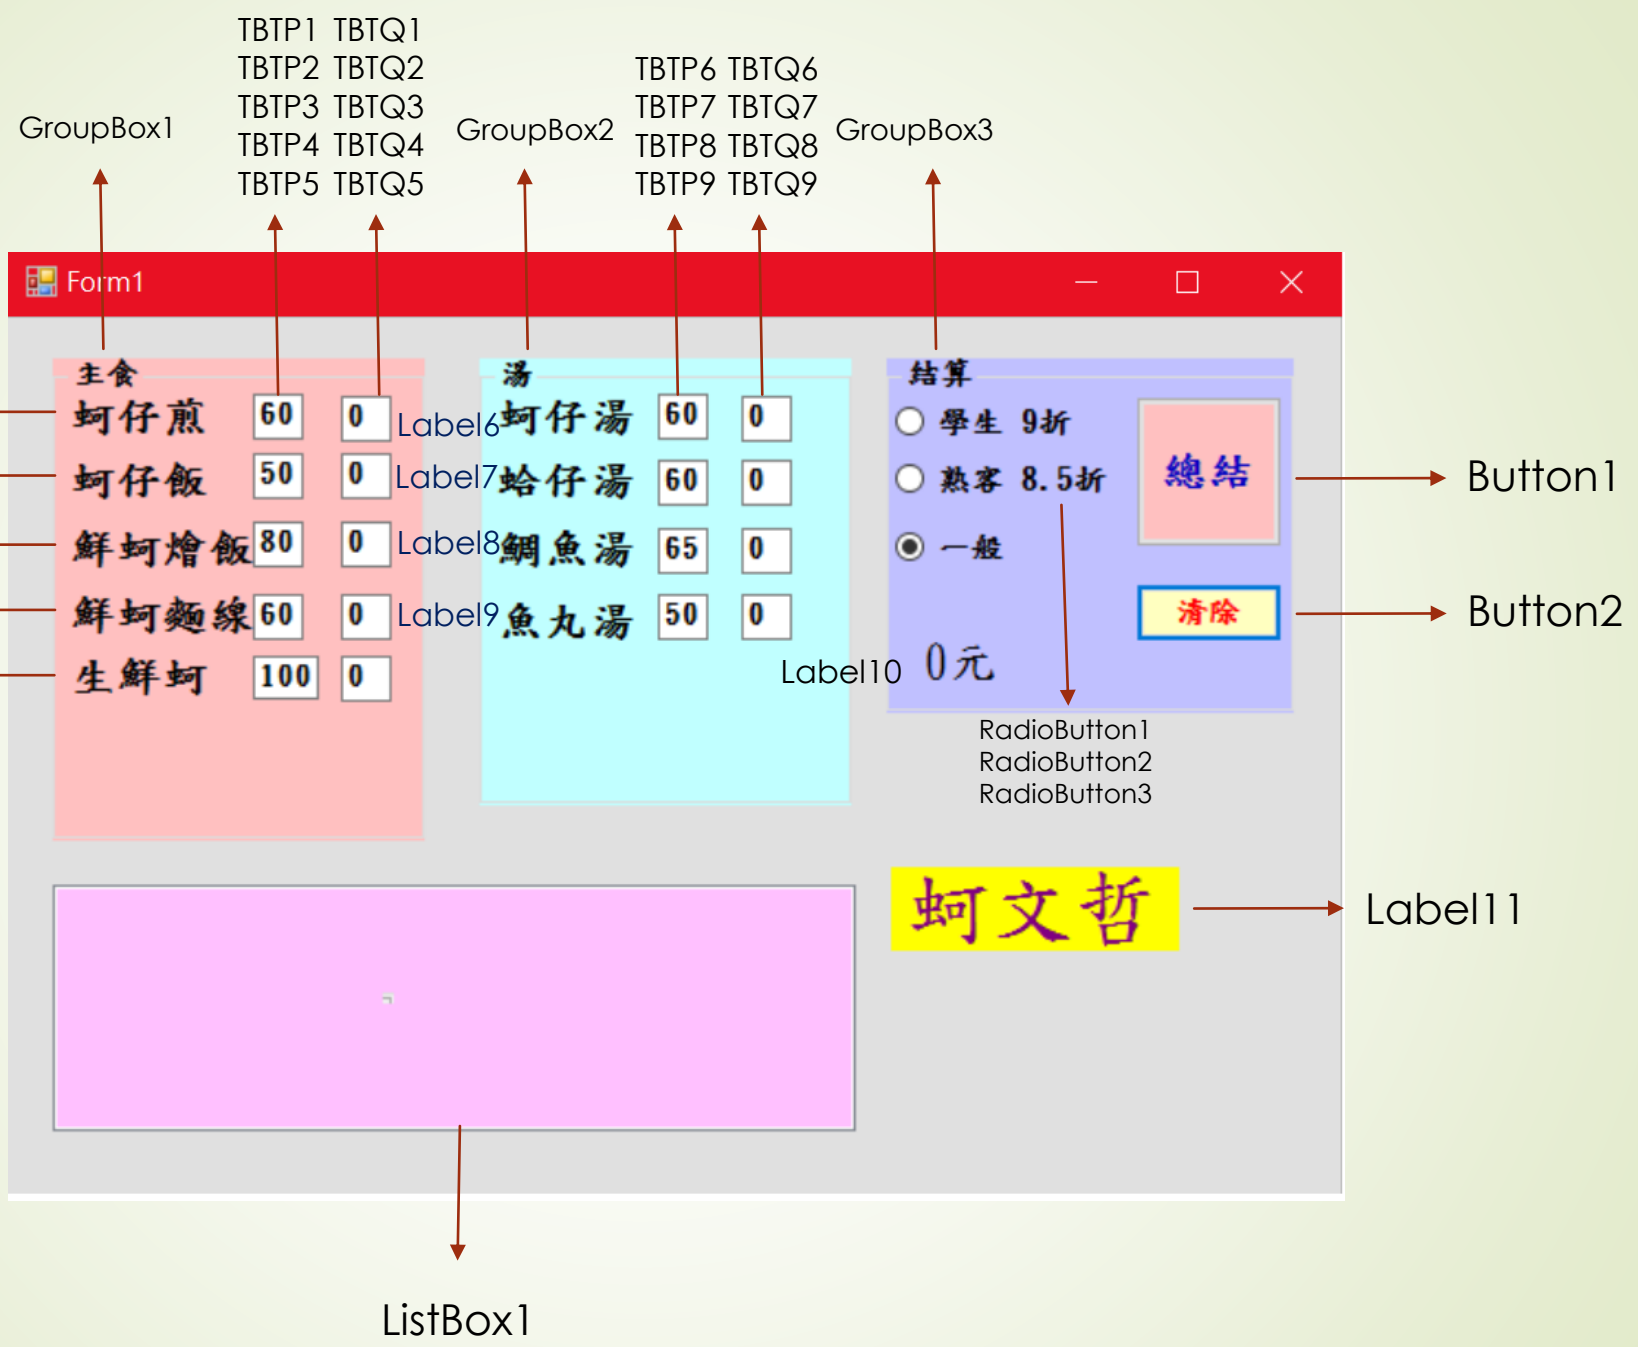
TBTP1 TBTQ1
TBTP2 TBTQ2
TBTP3 TBTQ3
TBTP4 TBTQ4
TBTP5 TBTQ5

GroupBox1

GroupBox2

TBTP6 TBTQ6
TBTP7 TBTQ7
TBTP8 TBTQ8
TBTP9 TBTQ9

GroupBox3

Form1

主食
蚵仔煎 60 0
蚵仔飯 50 0
鮮蚵燴飯 80 0
鮮蚵麵線 60 0
生鮮蚵 100 0

湯
Label6 蚵仔湯 60 0
Label7 蛤仔湯 60 0
Label8 鯛魚湯 65 0
Label9 魚丸湯 50 0

結算
學生 9折
熟客 8.5折
一般
總結
清除
Label10 0元

Button1
Button2

RadioButton1
RadioButton2
RadioButton3

蚵文哲

Label11

ListBox1